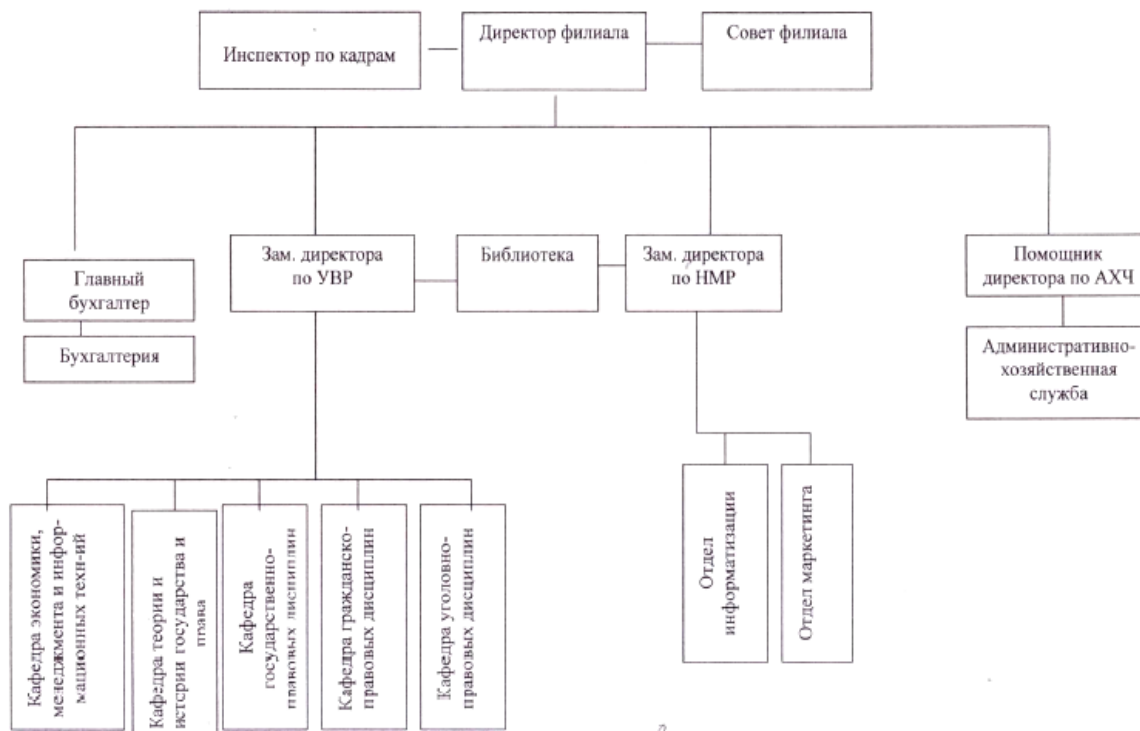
Инспектор по кадрам

Директор филиала

Совет филиала

Главный бухгалтер

Бухгалтерия

Зам. директора по УВР

Библиотека

Зам. директора по НМР

Помощник директора по АХЧ

Административно-хозяйственная служба

Кафедра экономики, менеджмента и информационных техн-ий

Кафедра теории и истрии государства и права

Кафедра государственно-правовых дисциплин

Кафедра гражданско-правовых дисциплин

Кафедра уголовно-правовых дисциплин

Отдел информатизации

Отдел маркетинга